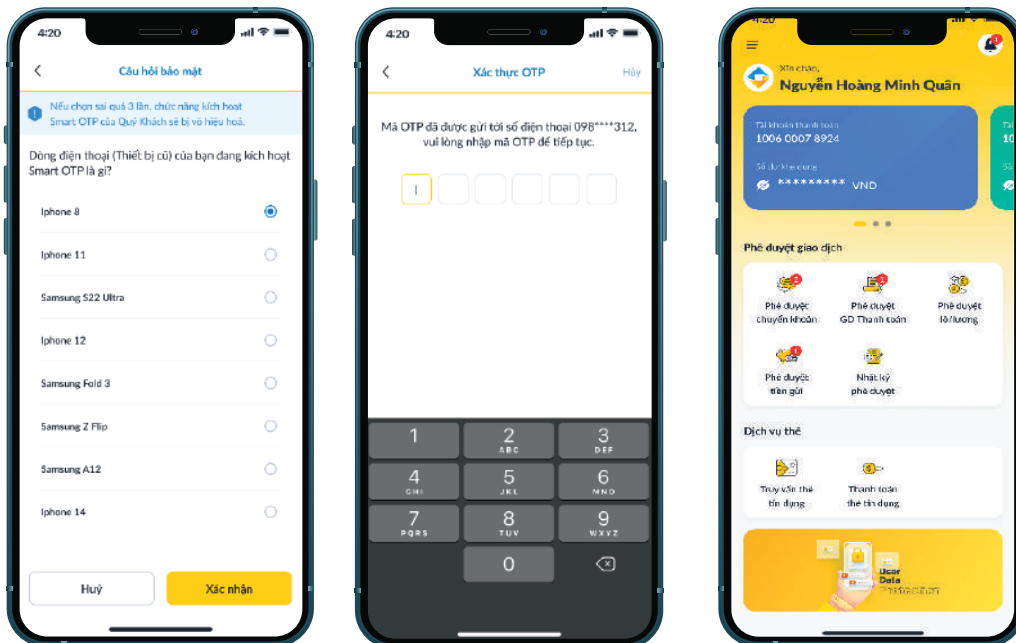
4:20

Câu hỏi bảo mật

Nếu chọn sai quá 3 lần, chức năng kích hoạt Smart OTP của Quý Khách sẽ bị vô hiệu hoá.

Dòng điện thoại (Thiết bị cũ) của bạn đang kích hoạt Smart OTP là gì?

Iphone 8

Iphone 11

Samsung S22 Ultra

Iphone 12

Samsung Fold 3

Samsung Z Flip

Samsung A12

Iphone 14

Huỷ

Xác nhận

4:20

Xác thực OTP

Hủy

Mã OTP đã được gửi tới số điện thoại 098*****312, vui lòng nhập mã OTP để tiếp tục.

1
2 ABC
3 DEF
4 GHI
5 JKL
6 MNO
7 PQRS
8 TUV
9 WXYZ
0

4:20

Xin chào,
Nguyễn Hoàng Minh Quân

Tài khoản thanh toán
1006 0007 8924

Số dư khả dụng
********* VND

Phê duyệt giao dịch

Phê duyệt chuyển khoản

Phê duyệt GD Thanh toán

Phê duyệt lô/lương

Phê duyệt tiền gửi

Nhật ký phê duyệt

Dịch vụ thẻ

Truy vấn thẻ tín dụng

Thanh toán thẻ tín dụng

User Data